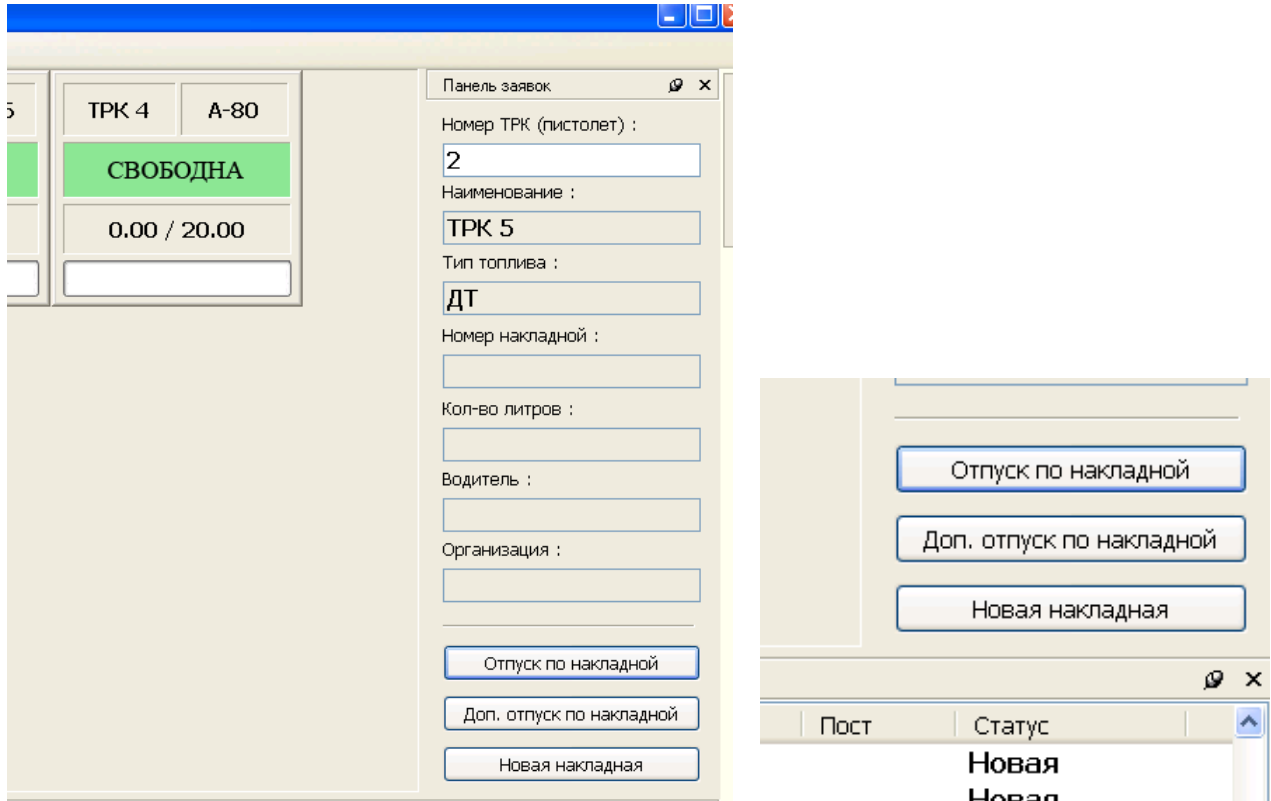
5

ТРК 4 A-80

СВОБОДНА

0.00 / 20.00

Панель заявок

Номер ТРК (пистолет) :

2

Наименование :

ТРК 5

Тип топлива :

ДТ

Номер накладной :

Кол-во литров :

Водитель :

Организация :

Отпуск по накладной

Доп. отпуск по накладной

Новая накладная

Отпуск по накладной

Доп. отпуск по накладной

Новая накладная

Пост Статус

Новая

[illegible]